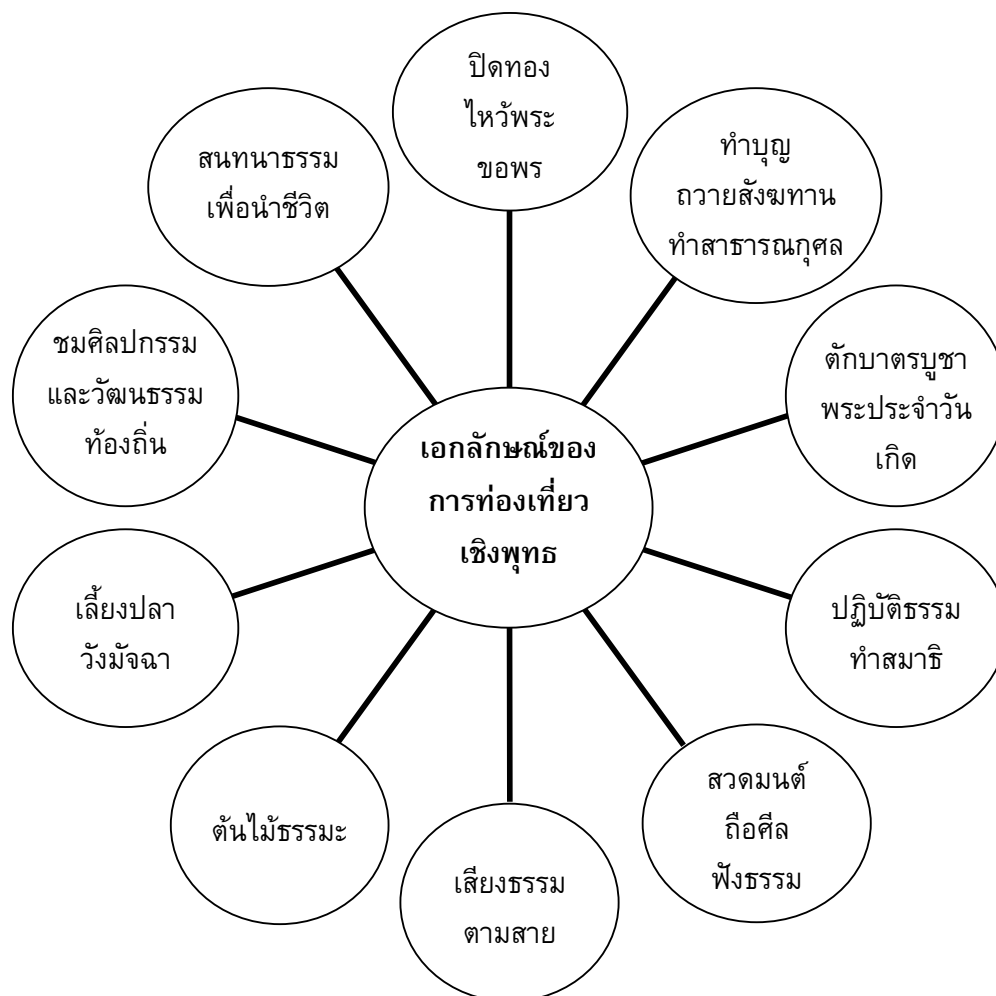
เอกลักษณ์ของการท่องเที่ยวเชิงพุทธ

ปิดทอง ไหว้พระ ขอพร

ทำบุญ ถวายสังฆทาน ทำสาธารณกุศล

ตักบาตรบูชา พระประจำวันเกิด

ปฏิบัติธรรม ทำสมาธิ

สวดมนต์ ถือศีล ฟังธรรม

เสียงธรรม ตามสาย

ต้นไม้ธรรมะ

เลี้ยงปลา วังมัจฉา

ชมศิลปกรรม และวัฒนธรรม ท้องถิ่น

สนทนาธรรม เพื่อนำชีวิต